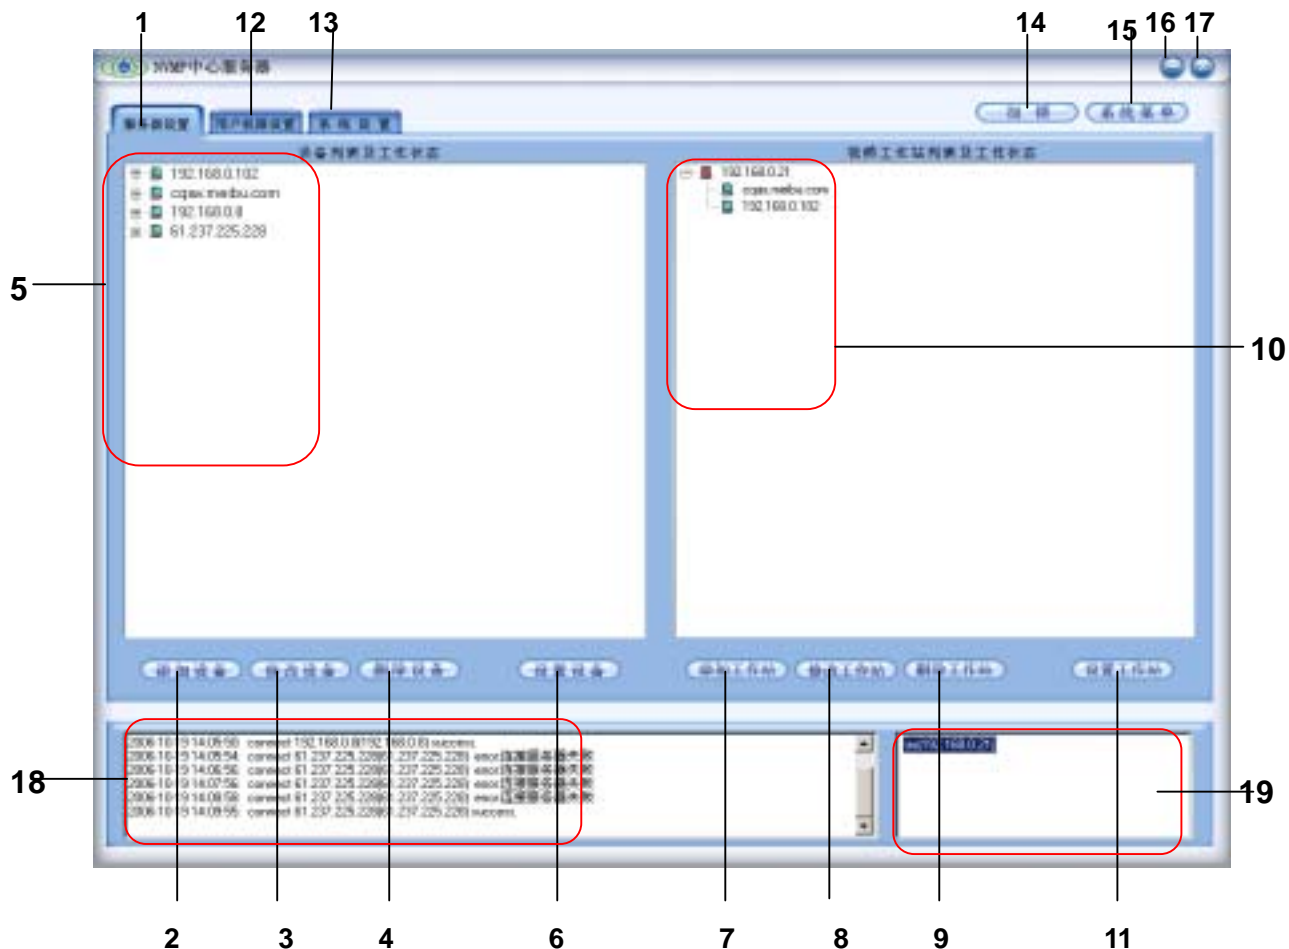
1
12
13
14
15
16
17

WMP中心服务器

服务器设置
用户权限设置
系统设置

注销
系统菜单

设备列表及工作状态
192.168.0.102
cqax.meibu.com
192.168.0.8
61.237.225.228

视频工作站列表及工作状态
192.168.0.21
cqax.meibu.com
192.168.0.102

5
10

添加设备
修改设备
删除设备
设置设备
添加工作站
修改工作站
删除工作站
设置工作站

2006-10-19 14:09:50 connect 192.168.0.8(192.168.0.8) success.
2006-10-19 14:09:54 connect 61.237.225.228(61.237.225.228) error:连接服务器失败
2006-10-19 14:09:56 connect 61.237.225.228(61.237.225.228) error:连接服务器失败
2006-10-19 14:09:56 connect 61.237.225.228(61.237.225.228) error:连接服务器失败
2006-10-19 14:09:58 connect 61.237.225.228(61.237.225.228) error:连接服务器失败
2006-10-19 14:09:55 connect 61.237.225.228(61.237.225.228) success.

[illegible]192.168.0.21

18
19

2
3
4
6
7
8
9
11